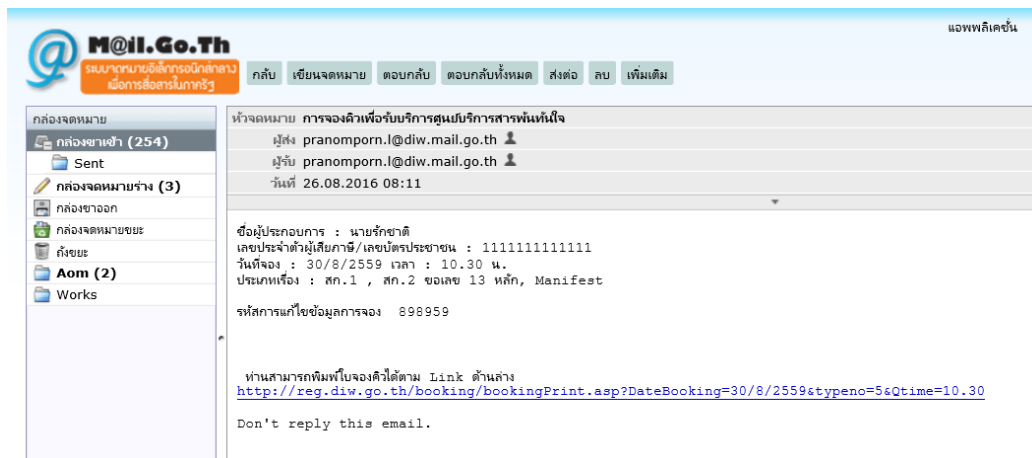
M@il.Go.Th
ระบบจดหมายอิเล็กทรอนิกส์กลาง เพื่อการสื่อสารในภาครัฐ

แอพพลิเคชั่น

กลับ | เขียนจดหมาย | ตอบกลับ | ตอบกลับทั้งหมด | ส่งต่อ | ลบ | เพิ่มเติม

กล่องจดหมาย
กล่องขาเข้า (254)
Sent
กล่องจดหมายร่าง (3)
กล่องขาออก
กล่องจดหมายขยะ
ถังขยะ
Aom (2)
Works

หัวจดหมาย การจองคิวเพื่อรับบริการศูนย์บริการสารพันทันใจ
ผู้ส่ง pranomporn.l@diw.mail.go.th
ผู้รับ pranomporn.l@diw.mail.go.th
วันที่ 26.08.2016 08:11

ชื่อผู้ประกอบการ : นายรักชาติ
เลขประจำตัวผู้เสียภาษี/เลขบัตรประชาชน : 1111111111111
วันที่จอง : 30/8/2559 เวลา : 10.30 น.
ประเภทเรื่อง : สก.1 , สก.2 ขอเลข 13 หลัก, Manifest

รหัสการแก้ไขข้อมูลการจอง 898959

ท่านสามารถพิมพ์ใบจองคิวได้ตาม Link ด้านล่าง
http://reg.diw.go.th/booking/bookingPrint.asp?DateBooking=30/8/2559&typeno=5&Qtime=10.30

Don't reply this email.